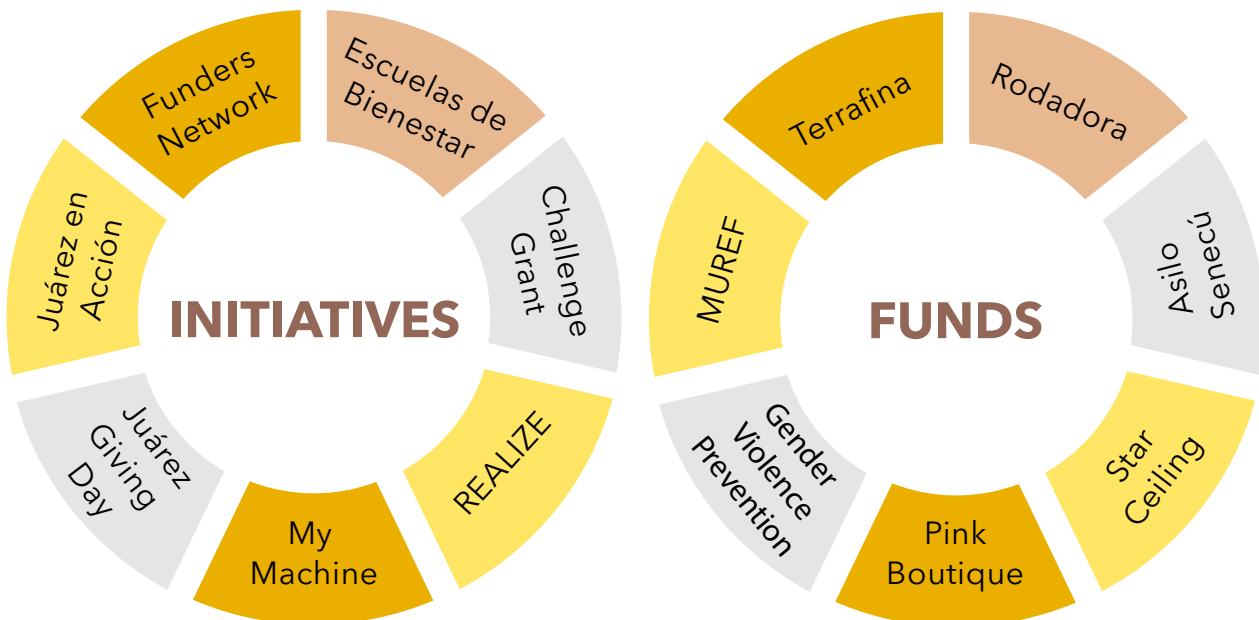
Funders Network

Escuelas de Bienestar

Challenge Grant

REALIZE

My Machine

Juárez Giving Day

Juárez en Acción

INITIATIVES

Terrafina

Rodadora

Asilo Senecú

Star Ceiling

Pink Boutique

Gender Violence Prevention

MUREF

FUNDS